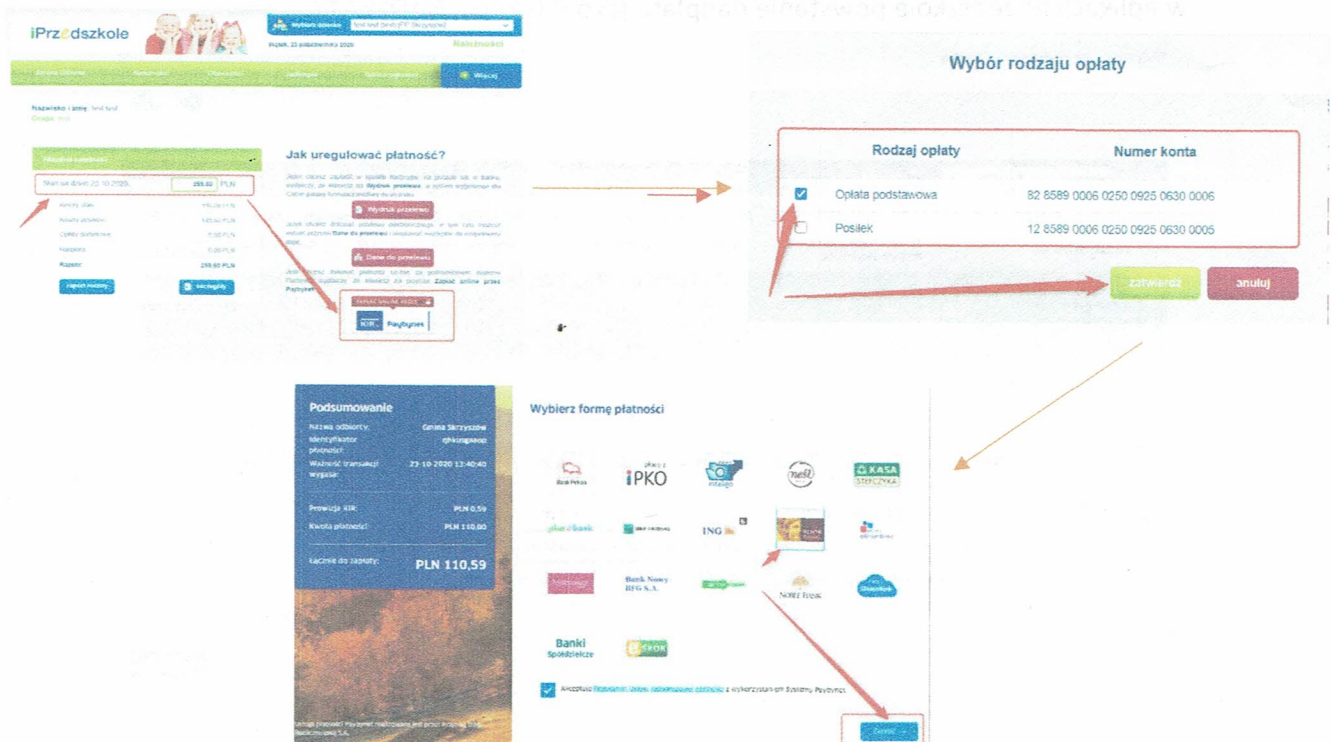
iPrzedszkole

Wybierz dziecko

Wtorek, 20 października 2020

Należności

Więcej

Nazwisko i imię: test test
Grupa: test

Jak uregulować płatność?

Stan na dzień 20.10.2020: 255,82 PLN

Wydruk przelewu

Dane do przelewu

Rozlicz

Razem: 255,82 PLN

KIR Paybynet

Wybór rodzaju opłaty

| Rodzaj opłaty | Numer konta |
|---|---|
| Opłata podstawowa | 82 8589 0006 0250 0925 0630 0006 |
| Posiłek | 12 8589 0006 0250 0925 0630 0005 |

zatwierdź

anuluj

Podsumowanie

Nazwa odbiorcy: Gmina Skrzyszów

Identyfikator płatności:

Ważność transakcji wygasa: 23-10-2020 12:40:40

Prowizja KIR: PLN 0,59

Kwota płatności: PLN 110,00

Łącznie do zapłaty: PLN 110,59

Wybierz formę płatności

Bank Pekao

iPKO

inteligo

nest

KASA STEFCZYKA

ING

Bank Nowy BFG S.A.

NOBLE BANK

Banki Spółdzielcze

SKOK

Akceptuję Regulamin usługi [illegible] z wykorzystaniem Systemu Paybynet

Dalej